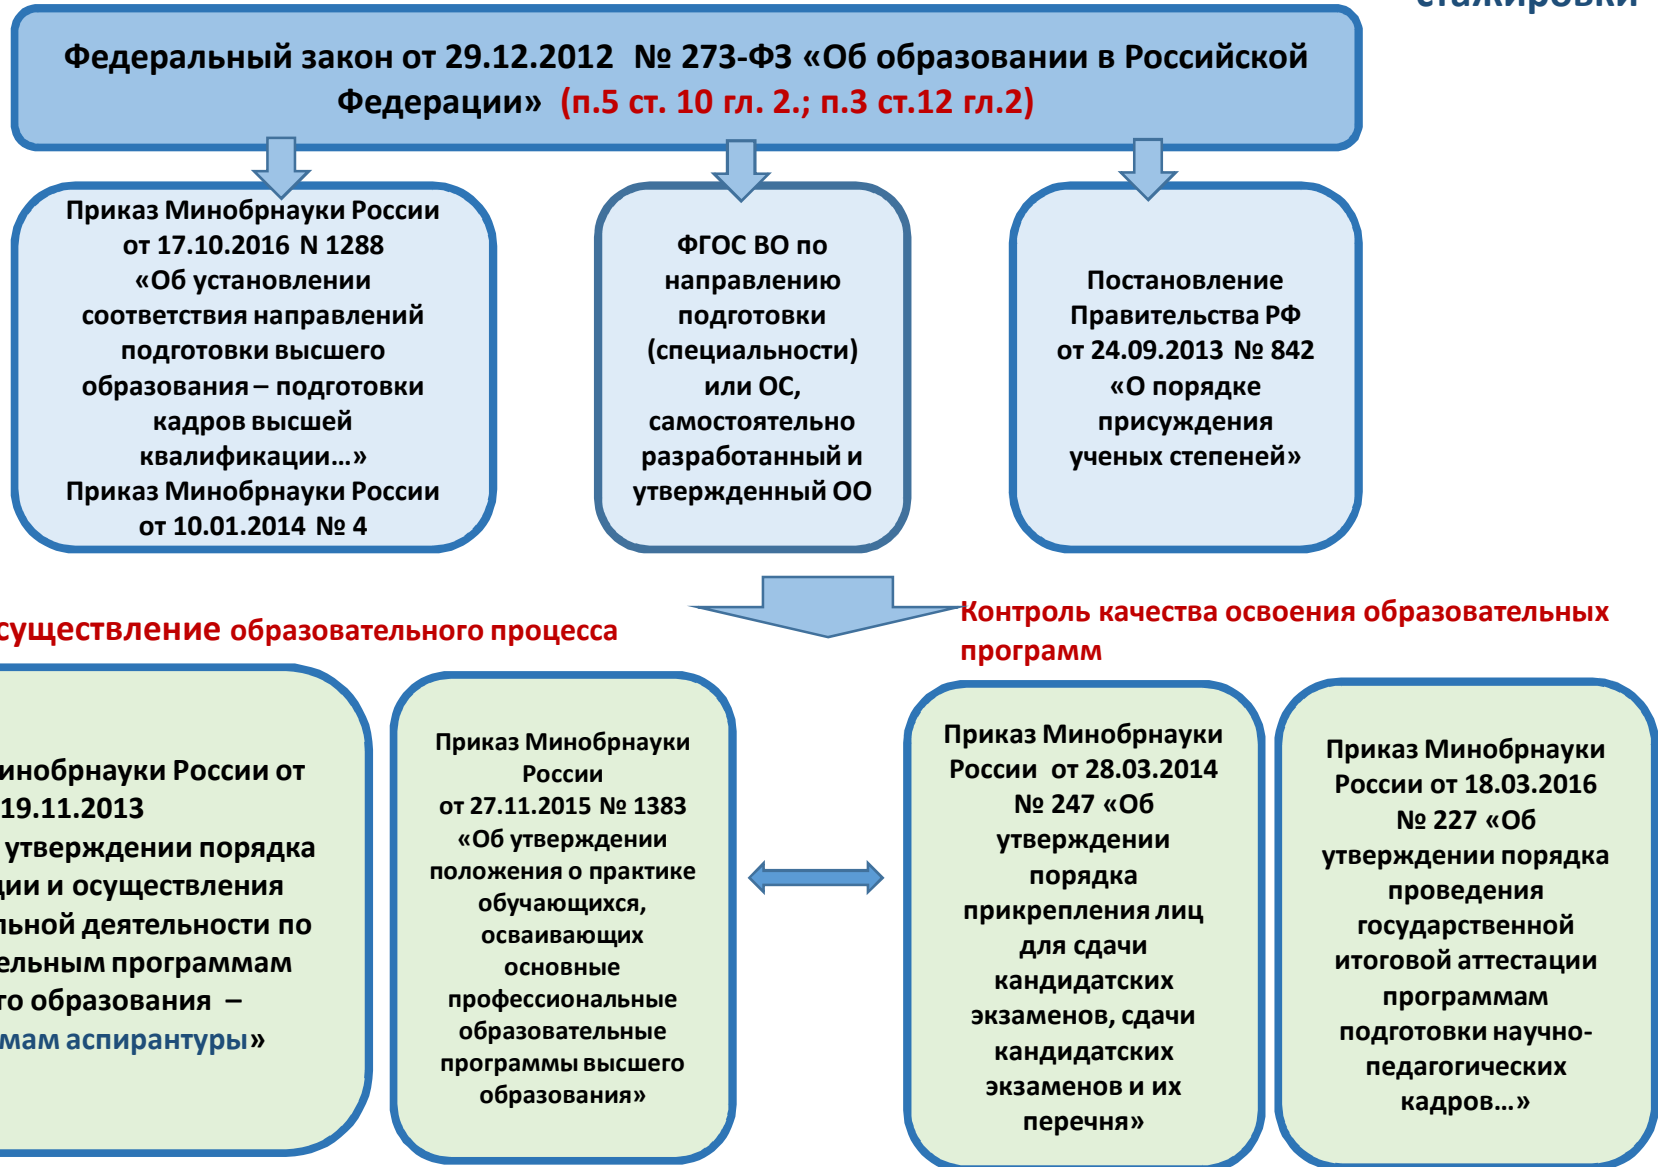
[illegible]

Федеральный закон от 29.12.2012 № 273-ФЗ «Об образовании в Российской Федерации» (п.5 ст. 10 гл. 2.; п.3 ст.12 гл.2)

Приказ Минобрнауки России от 17.10.2016 N 1288 «Об установлении соответствия направлений подготовки высшего образования – подготовки кадров высшей квалификации…» Приказ Минобрнауки России от 10.01.2014 № 4

ФГОС ВО по направлению подготовки (специальности) или ОС, самостоятельно разработанный и утвержденный ОО

Постановление Правительства РФ от 24.09.2013 № 842 «О порядке присуждения ученых степеней»

существление образовательного процесса

Контроль качества освоения образовательных программ

инобрнауки России от 19.11.2013 утверждении порядка ции и осуществления льной деятельности по ельным программам го образования – мам аспирантуры»

Приказ Минобрнауки России от 27.11.2015 № 1383 «Об утверждении положения о практике обучающихся, осваивающих основные профессиональные образовательные программы высшего образования»

Приказ Минобрнауки России от 28.03.2014 № 247 «Об утверждении порядка прикрепления лиц для сдачи кандидатских экзаменов, сдачи кандидатских экзаменов и их перечня»

Приказ Минобрнауки России от 18.03.2016 № 227 «Об утверждении порядка проведения государственной итоговой аттестации программам подготовки научно-педагогических кадров…»